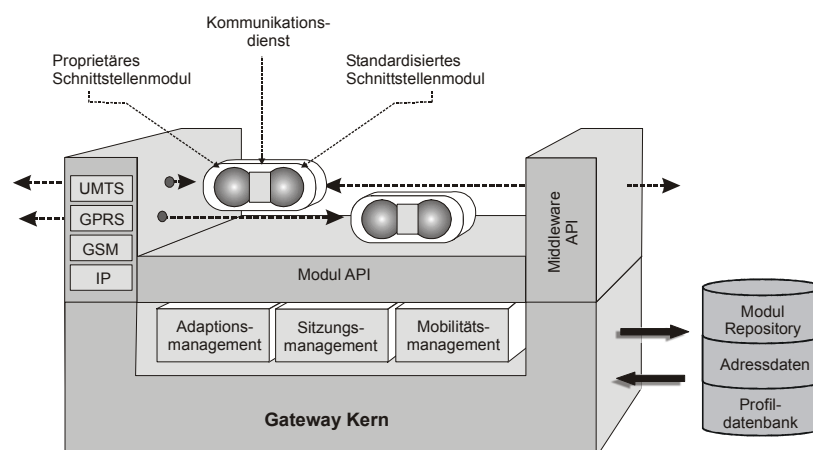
Kommunikationsdienst

Proprietäres Schnittstellenmodul

Standardisiertes Schnittstellenmodul

UMTS

GPRS

GSM

IP

Middleware API

Modul API

Adaptionsmanagement

Sitzungsmanagement

Mobilitätsmanagement

Modul Repository

Adressdaten

Profildatenbank

Gateway Kern